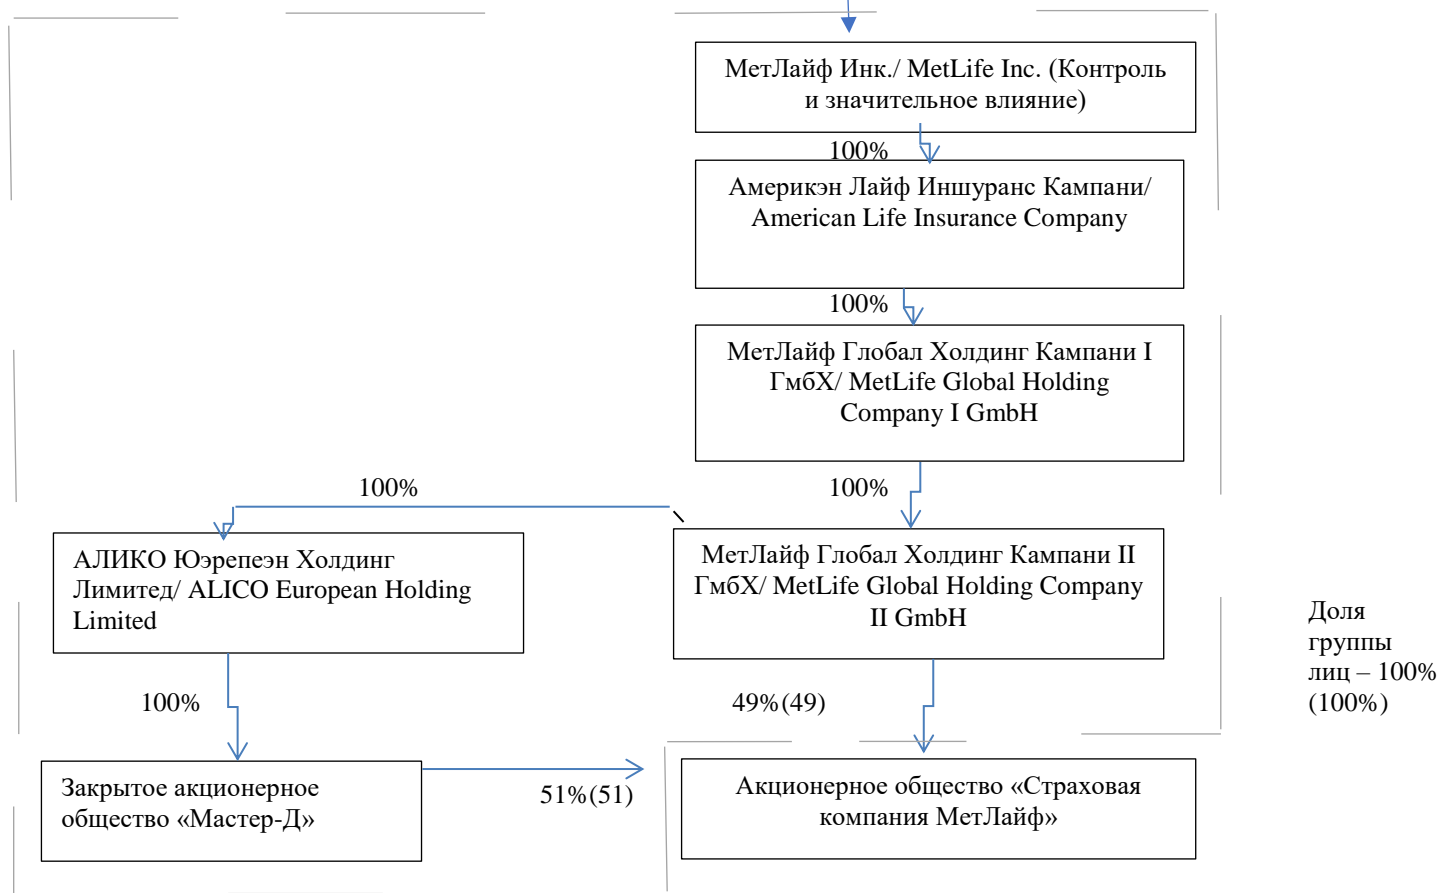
МетЛайф Инк./ MetLife Inc. (Контроль и значительное влияние)

100%

Америкэн Лайф Иншуранс Кампани/ American Life Insurance Company

100%

МетЛайф Глобал Холдинг Кампани I ГмбХ/ MetLife Global Holding Company I GmbH

100%

100%

АЛИКО Юэрепеэн Холдинг Лимитед/ ALICO European Holding Limited

МетЛайф Глобал Холдинг Кампани II ГмбХ/ MetLife Global Holding Company II GmbH

Доля группы лиц – 100% (100%)

100%

49% (49)

Закрытое акционерное общество «Мастер-Д»

51% (51)

Акционерное общество «Страховая компания МетЛайф»